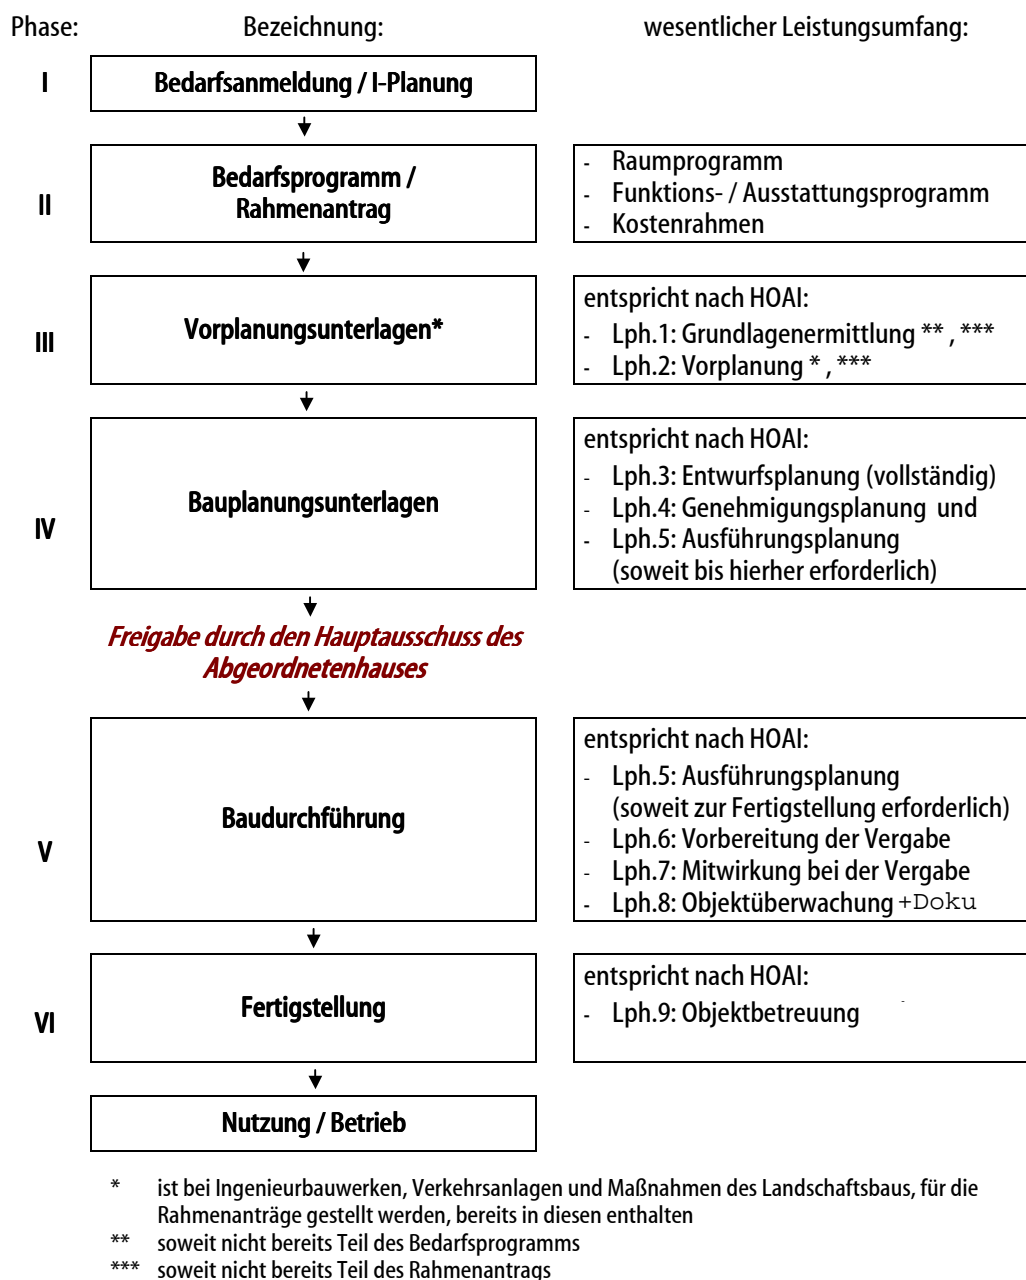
Phase: Bezeichnung: wesentlicher Leistungsumfang:

I Bedarfsanmeldung / I-Planung

II Bedarfsprogramm / Rahmenantrag

- Raumprogramm
- Funktions- / Ausstattungsprogramm
- Kostenrahmen

III Vorplanungsunterlagen*

entspricht nach HOAI:
- Lph.1: Grundlagenermittlung ** , ***
- Lph.2: Vorplanung * , ***

IV Bauplanungsunterlagen

entspricht nach HOAI:
- Lph.3: Entwurfsplanung (vollständig)
- Lph.4: Genehmigungsplanung und
- Lph.5: Ausführungsplanung (soweit bis hierher erforderlich)

Freigabe durch den Hauptausschuss des Abgeordnetenhauses

V Baudurchführung

entspricht nach HOAI:
- Lph.5: Ausführungsplanung (soweit zur Fertigstellung erforderlich)
- Lph.6: Vorbereitung der Vergabe
- Lph.7: Mitwirkung bei der Vergabe
- Lph.8: Objektüberwachung +Doku

VI Fertigstellung

entspricht nach HOAI:
- Lph.9: Objektbetreuung

Nutzung / Betrieb

* ist bei Ingenieurbauwerken, Verkehrsanlagen und Maßnahmen des Landschaftsbaus, für die Rahmenanträge gestellt werden, bereits in diesen enthalten
** soweit nicht bereits Teil des Bedarfsprogramms
*** soweit nicht bereits Teil des Rahmenantrags